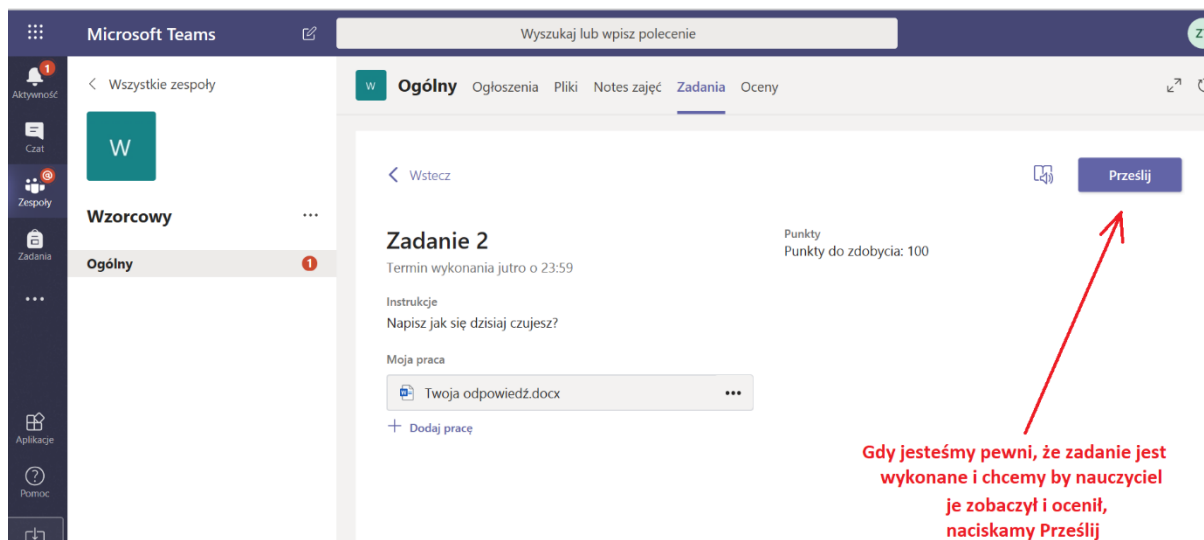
Microsoft Teams

Wyszukaj lub wpisz polecenie

Z

1
Aktywność

Czat

Zespoły

Zadania

...

Aplikacje

Pomoc

Wszystkie zespoły

W

Wzorcowy

...

Ogólny

1

W

Ogólny Ogłoszenia Pliki Notes zajęć Zadania Oceny

Wstecz

Prześlij

Zadanie 2

Termin wykonania jutro o 23:59

Punkty

Punkty do zdobycia: 100

Instrukcje

Napisz jak się dzisiaj czujesz?

Moja praca

Twoja odpowiedź.docx

...

Dodaj pracę

Gdy jesteśmy pewni, że zadanie jest wykonane i chcemy by nauczyciel je zobaczył i ocenił, naciskamy Prześlij